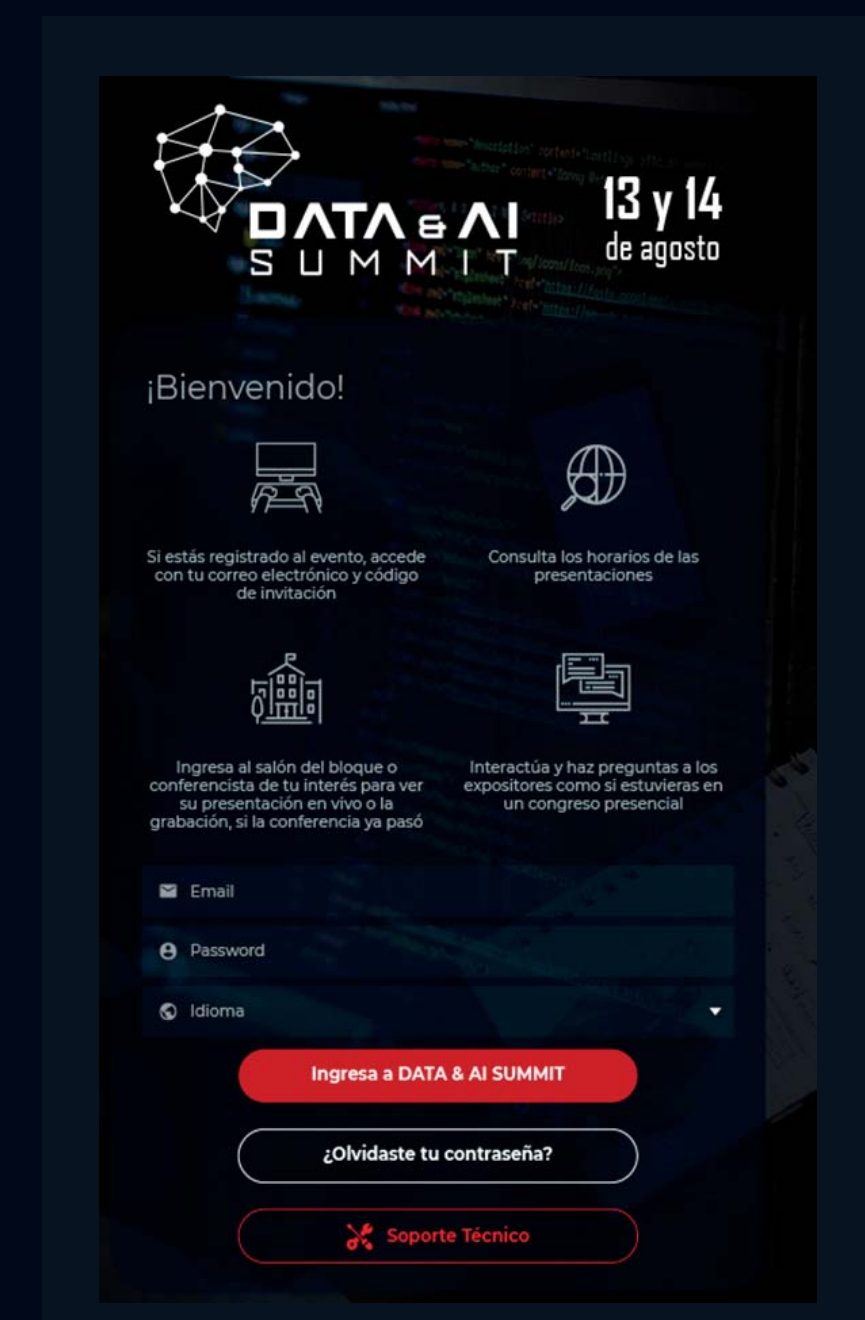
DATA & AI SUMMIT

13 y 14 de agosto

¡Bienvenido!

Si estás registrado al evento, accede con tu correo electrónico y código de invitación

Consulta los horarios de las presentaciones

Ingresa al salón del bloque o conferencista de tu interés para ver su presentación en vivo o la grabación, si la conferencia ya pasó

Interactúa y haz preguntas a los expositores como si estuvieras en un congreso presencial

Email

Password

Idioma

Ingresa a DATA & AI SUMMIT

¿Olvidaste tu contraseña?

Soporte Técnico